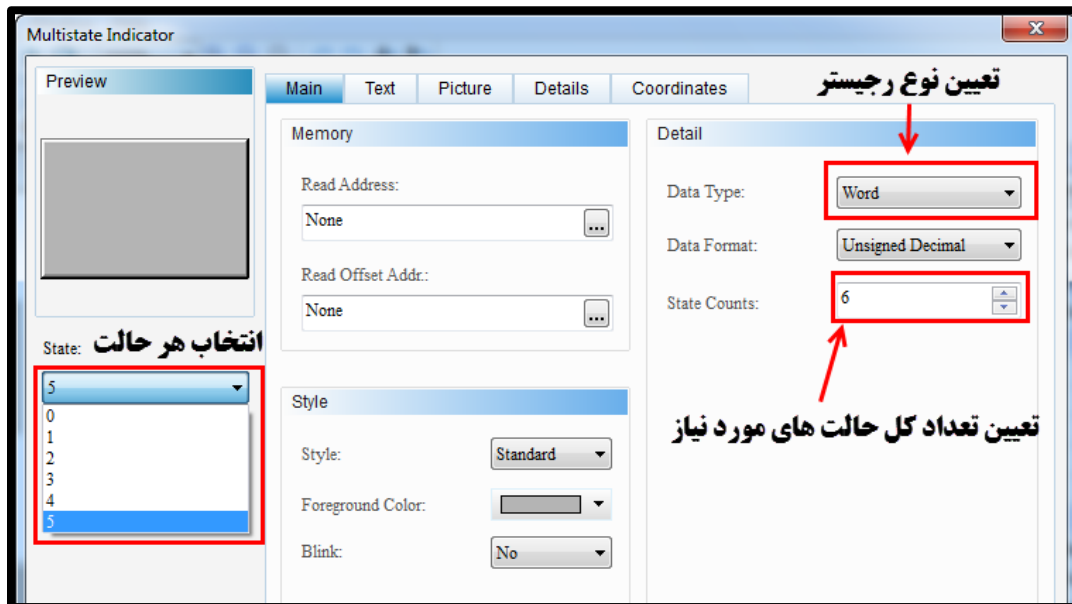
Multistate Indicator

Preview

State: انتخاب هر حالت

5

0
1
2
3
4
5

Main | Text | Picture | Details | Coordinates

تعیین نوع رجیستر

Memory

Read Address:

None

Read Offset Addr.:

None

Detail

Data Type: Word

Data Format: Unsigned Decimal

State Counts: 6

تعیین تعداد کل حالت های مورد نیاز

Style

Style: Standard

Foreground Color:

Blink: No